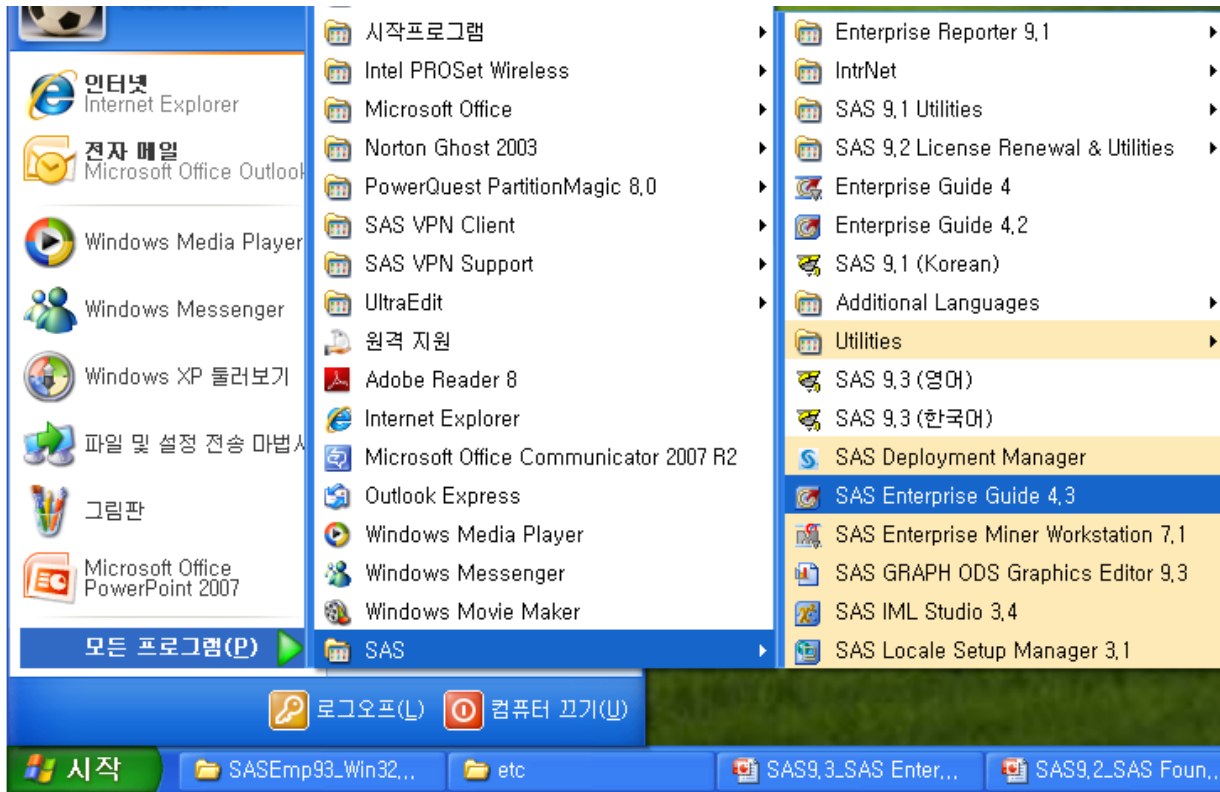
인터넷
Internet Explorer

전자 메일
Microsoft Office Outlook

Windows Media Player

Windows Messenger

Windows XP 둘러보기

파일 및 설정 전송 마법사

그림판

Microsoft Office PowerPoint 2007

모든 프로그램(P)

시작프로그램
Intel PROSet Wireless
Microsoft Office
Norton Ghost 2003
PowerQuest PartitionMagic 8,0
SAS VPN Client
SAS VPN Support
UltraEdit
원격 지원
Adobe Reader 8
Internet Explorer
Microsoft Office Communicator 2007 R2
Outlook Express
Windows Media Player
Windows Messenger
Windows Movie Maker
SAS

Enterprise Reporter 9,1
IntrNet
SAS 9,1 Utilities
SAS 9,2 License Renewal & Utilities
Enterprise Guide 4
Enterprise Guide 4,2
SAS 9,1 (Korean)
Additional Languages
Utilities
SAS 9,3 (영어)
SAS 9,3 (한국어)
SAS Deployment Manager
SAS Enterprise Guide 4,3
SAS Enterprise Miner Workstation 7,1
SAS GRAPH ODS Graphics Editor 9,3
SAS IML Studio 3,4
SAS Locale Setup Manager 3,1

로그오프(L)
컴퓨터 끄기(U)

시작
SASEmp93_Win32,,
etc
SAS9,3_SAS Enter,,,
SAS9,2_SAS Foun,,,